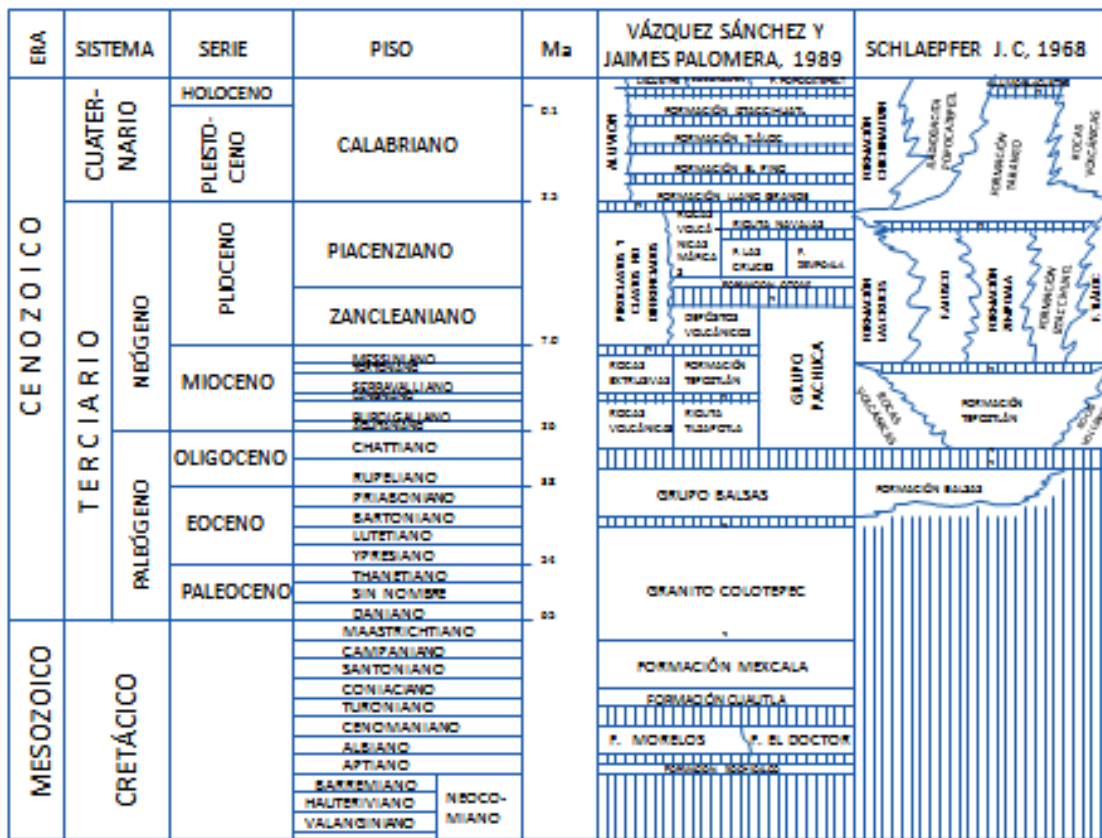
| ERA | SISTEMA | | SERIE | PISO | | Ma | VÁZQUEZ SÁNCHEZ Y JAIMES PALOMERA, 1989 | SCHLAEPFER J. C, 1968 |
|---|---|---|---|---|---|---|---|---|
| CENOZOICO | CUATERNARIO | | HOLOCENO | | | 0.1 | ALUVIÓN; FORMACIÓN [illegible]; FORMACIÓN TLÁLOC; FORMACIÓN EL PINO; FORMACIÓN LLANO GRANDE | FORMACIÓN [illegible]; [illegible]; FORMACIÓN TARANGO; ROCAS VOLCÁNICAS |
| | | | PLEISTOCENO | CALABRIANO | | 2.3 | | |
| | TERCIARIO | NEÓGENO | PLIOCENO | PIACENZIANO | | | PIROCLASTOS Y CLASTOS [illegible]; ROCAS VOLCÁNICAS; ROCAS MÁFICAS; F. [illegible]; F. LAS CRUCES; F. ZEMPOALA; FORMACIÓN OTOMÍ; DEPÓSITOS VOLCÁNICOS | FORMACIÓN LAS CRUCES; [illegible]; FORMACIÓN ZEMPOALA; FORMACIÓN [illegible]; F. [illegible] |
| | | | | ZANCLEANIANO | | 7.0 | | |
| | | | MIOCENO | MESSINIANO; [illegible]; SERRAVALLIANO; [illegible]; BURDIGALIANO; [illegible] | | 30 | ROCAS EXTRUSIVAS; FORMACIÓN TEPOZTLÁN; ROCAS VOLCÁNICAS; RIOLITA TILZAPOTLA; GRUPO PACHUCA | ROCAS VOLCÁNICAS; FORMACIÓN TEPOZTLÁN; ROCAS VOLCÁNICAS |
| | | PALEÓGENO | OLIGOCENO | CHATTIANO; RUPELIANO | | 38 | | |
| | | | EOCENO | PRIABONIANO; BARTONIANO; LUTETIANO; YPRESIANO | | 54 | GRUPO BALSAS | FORMACIÓN BALSAS |
| | | | PALEOCENO | THANETIANO; SIN NOMBRE; DANIANO | | 65 | GRANITO COLOTEPEC | |
| MESOZOICO | CRETÁCICO | | | MAASTRICHTIANO; CAMPANIANO; SANTONIANO; CONIACIANO; TURONIANO; CENOMANIANO; ALBIANO; APTIANO | | | FORMACIÓN MEXCALA; FORMACIÓN CUAUTLA; F. MORELOS; F. EL DOCTOR; FORMACIÓN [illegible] | |
| | | | | BARREMIANO; HAUTERIVIANO; VALANGINIANO | NEOCOMIANO | | | |